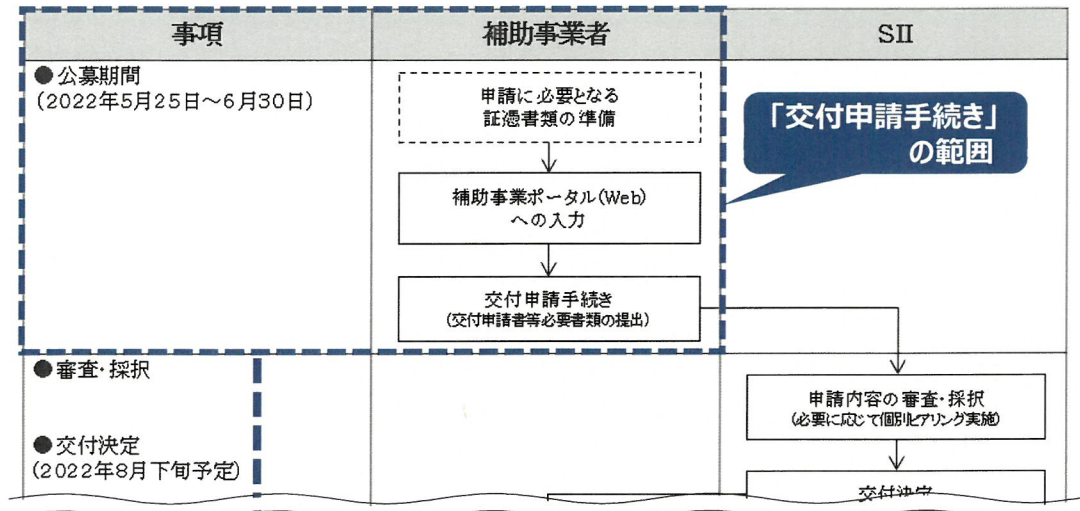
| 事項 | 補助事業者 | SII |
|---|---|---|
| ●公募期間（2022年5月25日～6月30日） | 申請に必要となる証憑書類の準備<br>補助事業ポータル(Web)への入力<br>交付申請手続き（交付申請書等必要書類の提出） | 「交付申請手続き」の範囲 |
| ●審査・採択<br>●交付決定（2022年8月下旬予定） | | 申請内容の審査・採択（必要に応じて個別ヒアリング実施）<br>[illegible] |